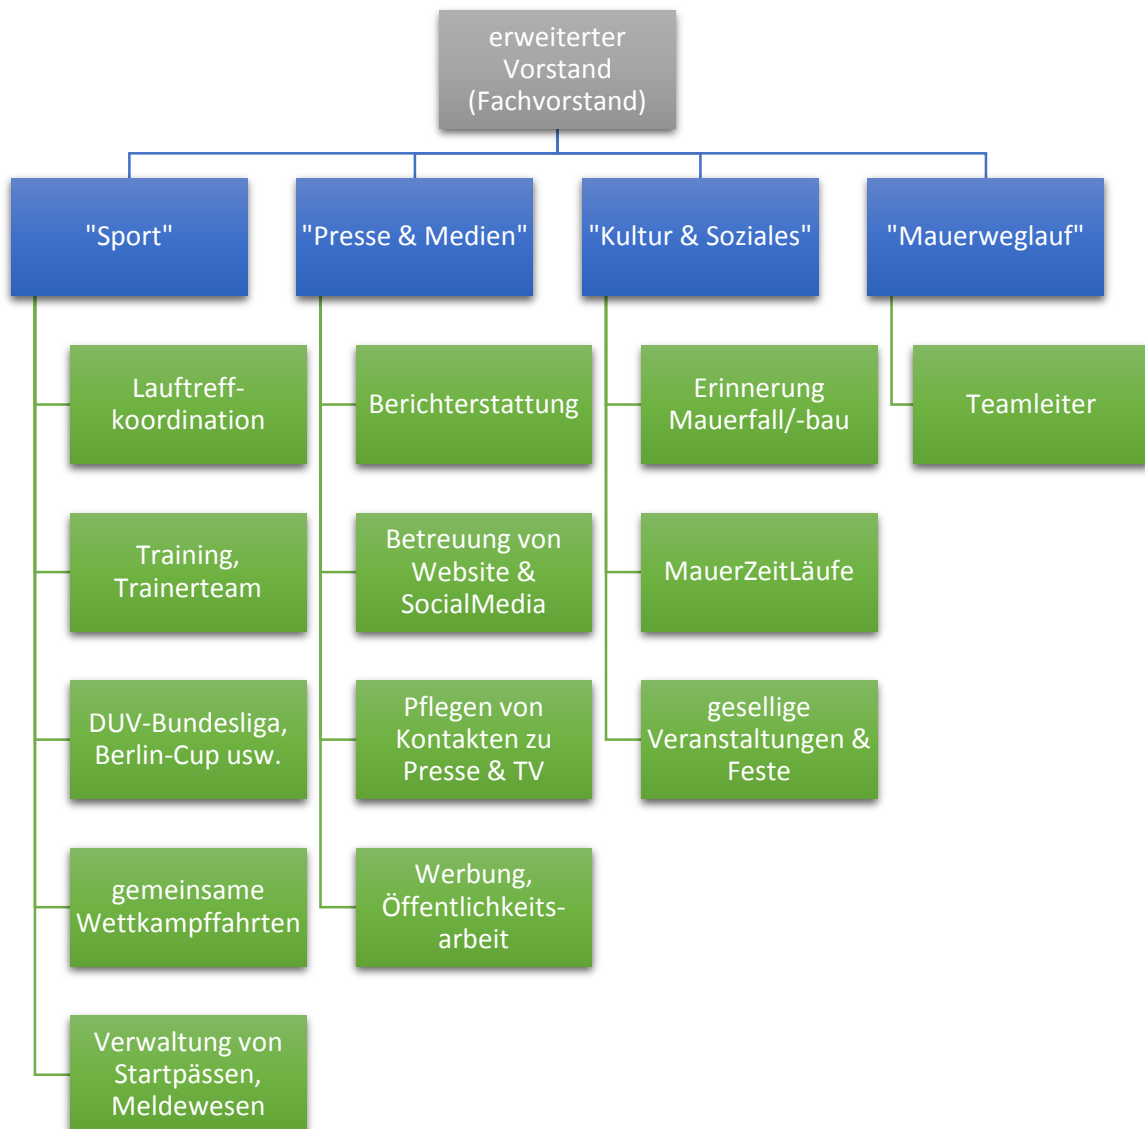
erweiterter Vorstand (Fachvorstand)

"Sport"

Lauftreffkoordination

Training, Trainerteam

DUV-Bundesliga, Berlin-Cup usw.

gemeinsame Wettkampffahrten

Verwaltung von Startpässen, Meldewesen

"Presse & Medien"

Berichterstattung

Betreuung von Website & SocialMedia

Pflegen von Kontakten zu Presse & TV

Werbung, Öffentlichkeitsarbeit

"Kultur & Soziales"

Erinnerung Mauerfall/-bau

MauerZeitLäufe

gesellige Veranstaltungen & Feste

"Mauerweglauf"

Teamleiter